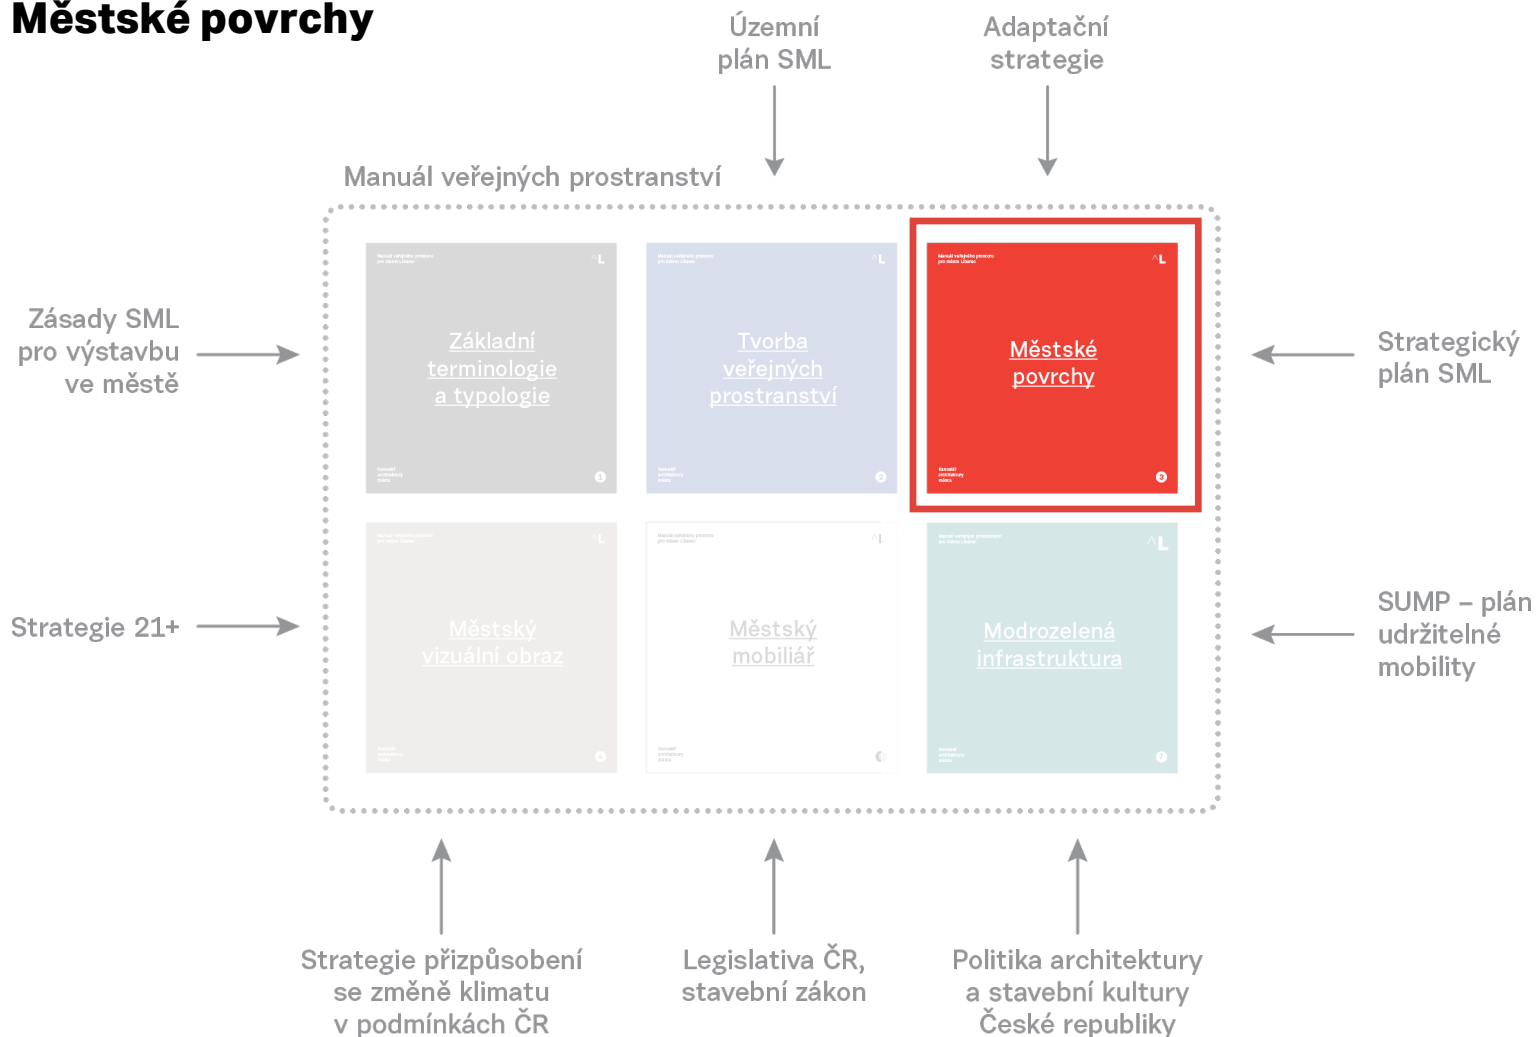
Městské povrchy

Územní plán SML

Adaptační strategie

Manuál veřejných prostranství

Zásady SML pro výstavbu ve městě

Základní terminologie a typologie

Tvorba veřejných prostranství

Městské povrchy

Strategický plán SML

Strategie 21+

Městský vizuální obraz

Městský mobiliář

Modrozelená infrastruktura

SUMP – plán udržitelné mobility

Strategie přizpůsobení se změně klimatu v podmínkách ČR

Legislativa ČR, stavební zákon

Politika architektury a stavební kultury České republiky